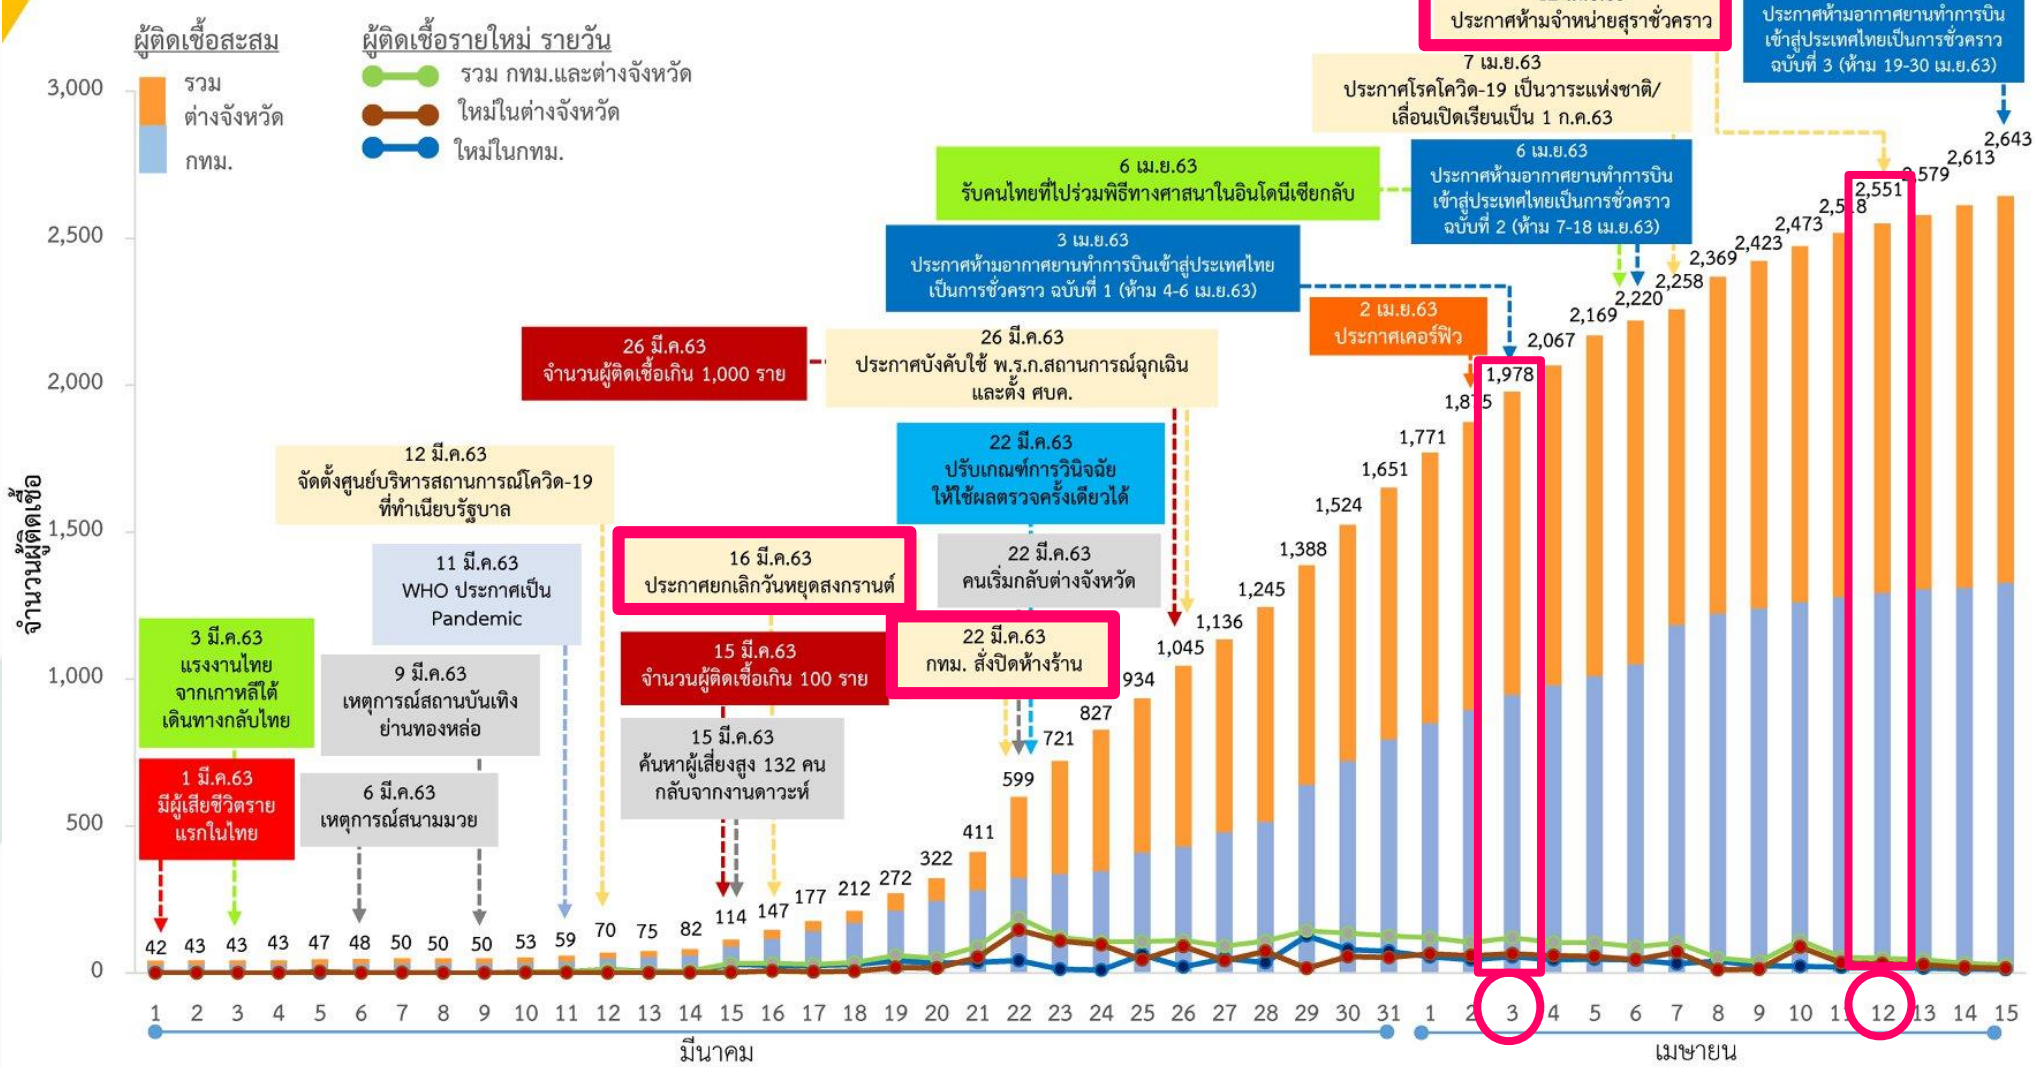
ผู้ติดเชื้อสะสม
รวม
ต่างจังหวัด
กทม.

ผู้ติดเชื้อรายใหม่ รายวัน
รวม กทม.และต่างจังหวัด
ใหม่ในต่างจังหวัด
ใหม่ในกทม.

ประกาศห้ามจำหน่ายสุราชั่วคราว

ประกาศห้ามอากาศยานทำการบินเข้าสู่ประเทศไทยเป็นการชั่วคราว ฉบับที่ 3 (ห้าม 19-30 เม.ย.63)

7 เม.ย.63
ประกาศโรคโควิด-19 เป็นวาระแห่งชาติ/ เลื่อนเปิดเรียนเป็น 1 ก.ค.63

6 เม.ย.63
รับคนไทยที่ไปร่วมพิธีทางศาสนาในอินโดนีเซียกลับ

6 เม.ย.63
ประกาศห้ามอากาศยานทำการบินเข้าสู่ประเทศไทยเป็นการชั่วคราว ฉบับที่ 2 (ห้าม 7-18 เม.ย.63)

3 เม.ย.63
ประกาศห้ามอากาศยานทำการบินเข้าสู่ประเทศไทย เป็นการชั่วคราว ฉบับที่ 1 (ห้าม 4-6 เม.ย.63)

2 เม.ย.63
ประกาศเคอร์ฟิว

26 มี.ค.63
จำนวนผู้ติดเชื้อเกิน 1,000 ราย

26 มี.ค.63
ประกาศบังคับใช้ พ.ร.ก.สถานการณ์ฉุกเฉิน และตั้ง ศบค.

12 มี.ค.63
จัดตั้งศูนย์บริหารสถานการณ์โควิด-19 ที่ทำเนียบรัฐบาล

22 มี.ค.63
ปรับเกณฑ์การวินิจฉัย ให้ใช้ผลตรวจครั้งเดียวได้

11 มี.ค.63
WHO ประกาศเป็น Pandemic

16 มี.ค.63
ประกาศยกเลิกวันหยุดสงกรานต์

22 มี.ค.63
คนเริ่มกลับต่างจังหวัด

3 มี.ค.63
แรงงานไทยจากเกาหลีใต้เดินทางกลับไทย

9 มี.ค.63
เหตุการณ์สถานบันเทิงย่านทองหล่อ

15 มี.ค.63
จำนวนผู้ติดเชื้อเกิน 100 ราย

22 มี.ค.63
กทม. สั่งปิดห้างร้าน

15 มี.ค.63
ค้นหาผู้เสี่ยงสูง 132 คน กลับจากงานดาวะห์

1 มี.ค.63
มีผู้เสียชีวิตรายแรกในไทย

6 มี.ค.63
เหตุการณ์สนามมวย

จำนวนผู้ติดเชื้อ

3,000
2,500
2,000
1,500
1,000
500
0

42 43 43 43 47 48 50 50 50 53 59 70 75 82 114 147 177 212 272 322 411 599 721 827 934 1,045 1,136 1,245 1,388 1,524 1,651 1,771 1,875 1,978 2,067 2,169 2,220 2,258 2,369 2,423 2,473 2,518 2,551 2,579 2,613 2,643

1 2 3 4 5 6 7 8 9 10 11 12 13 14 15 16 17 18 19 20 21 22 23 24 25 26 27 28 29 30 31 1 2 3 4 5 6 7 8 9 10 11 12 13 14 15

มีนาคม
เมษายน